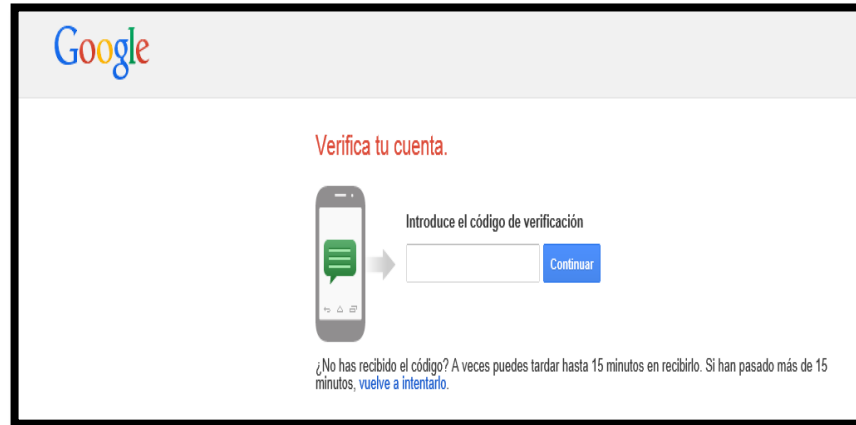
Google

Verifica tu cuenta.

Introduce el código de verificación

Continuar

¿No has recibido el código? A veces puedes tardar hasta 15 minutos en recibirlo. Si han pasado más de 15 minutos, vuelve a intentarlo.